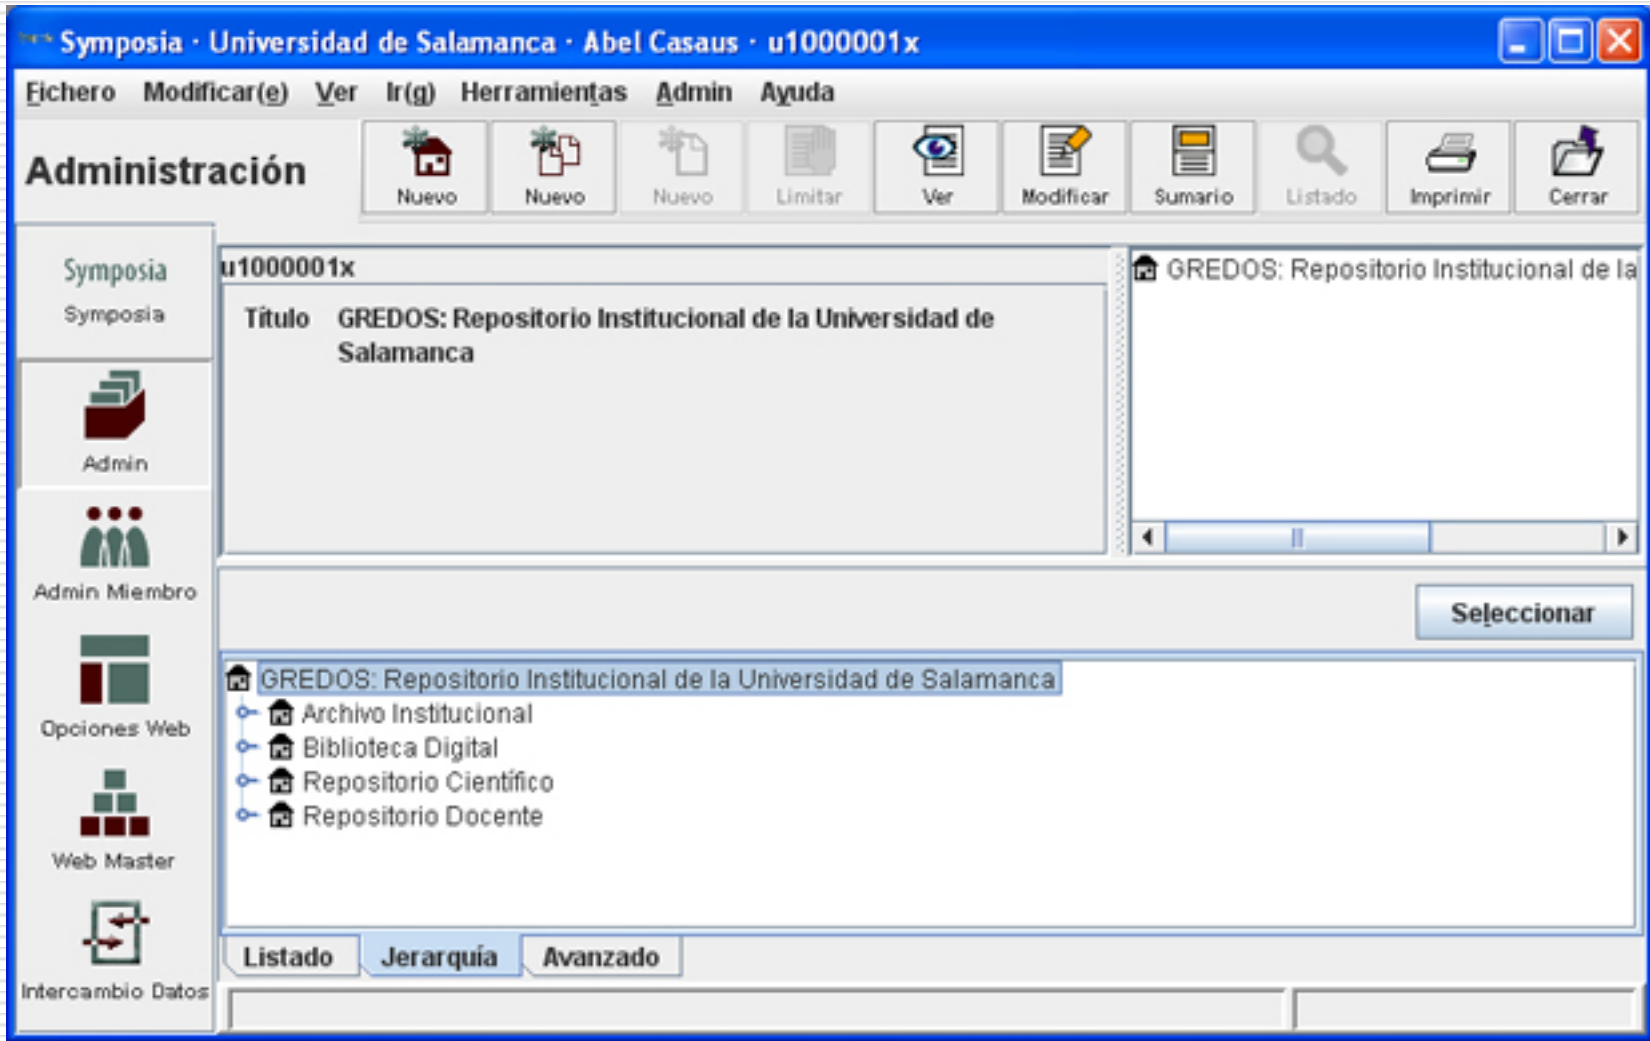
Symposia · Universidad de Salamanca · Abel Casaus · u1000001x

Fichero Modificar(e) Ver Ir(g) Herramientas Admin Ayuda

Administración

Nuevo Nuevo Nuevo Limitar Ver Modificar Sumario Listado Imprimir Cerrar

Symposia
Symposia

Admin

Admin Miembro

Opciones Web

Web Master

Intercambio Datos

u1000001x

Título GREDOS: Repositorio Institucional de la Universidad de Salamanca

GREDOS: Repositorio Institucional de la

Seleccionar

GREDOS: Repositorio Institucional de la Universidad de Salamanca
Archivo Institucional
Biblioteca Digital
Repositorio Científico
Repositorio Docente

Listado Jerarquía Avanzado